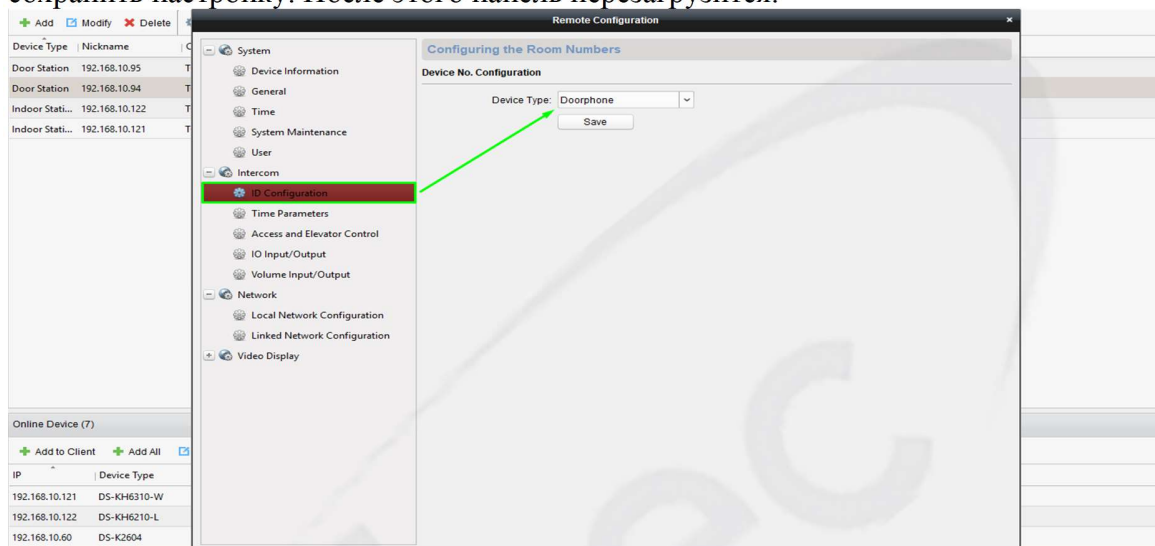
сохранить настройку. После этого панель перезагрузится.

Add Modify Delete

| Device Type | Nickname | C |
|---|---|---|
| Door Station | 192.168.10.95 | T |
| Door Station | 192.168.10.94 | T |
| Indoor Stati... | 192.168.10.122 | T |
| Indoor Stati... | 192.168.10.121 | T |

Online Device (7)

Add to Client Add All

| IP | Device Type |
|---|---|
| 192.168.10.121 | DS-KH6310-W |
| 192.168.10.122 | DS-KH6210-L |
| 192.168.10.60 | DS-K2604 |

Remote Configuration

System
Device Information
General
Time
System Maintenance
User
Intercom
ID Configuration
Time Parameters
Access and Elevator Control
IO Input/Output
Volume Input/Output
Network
Local Network Configuration
Linked Network Configuration
Video Display

Configuring the Room Numbers

Device No. Configuration

Device Type: Doorphone

Save